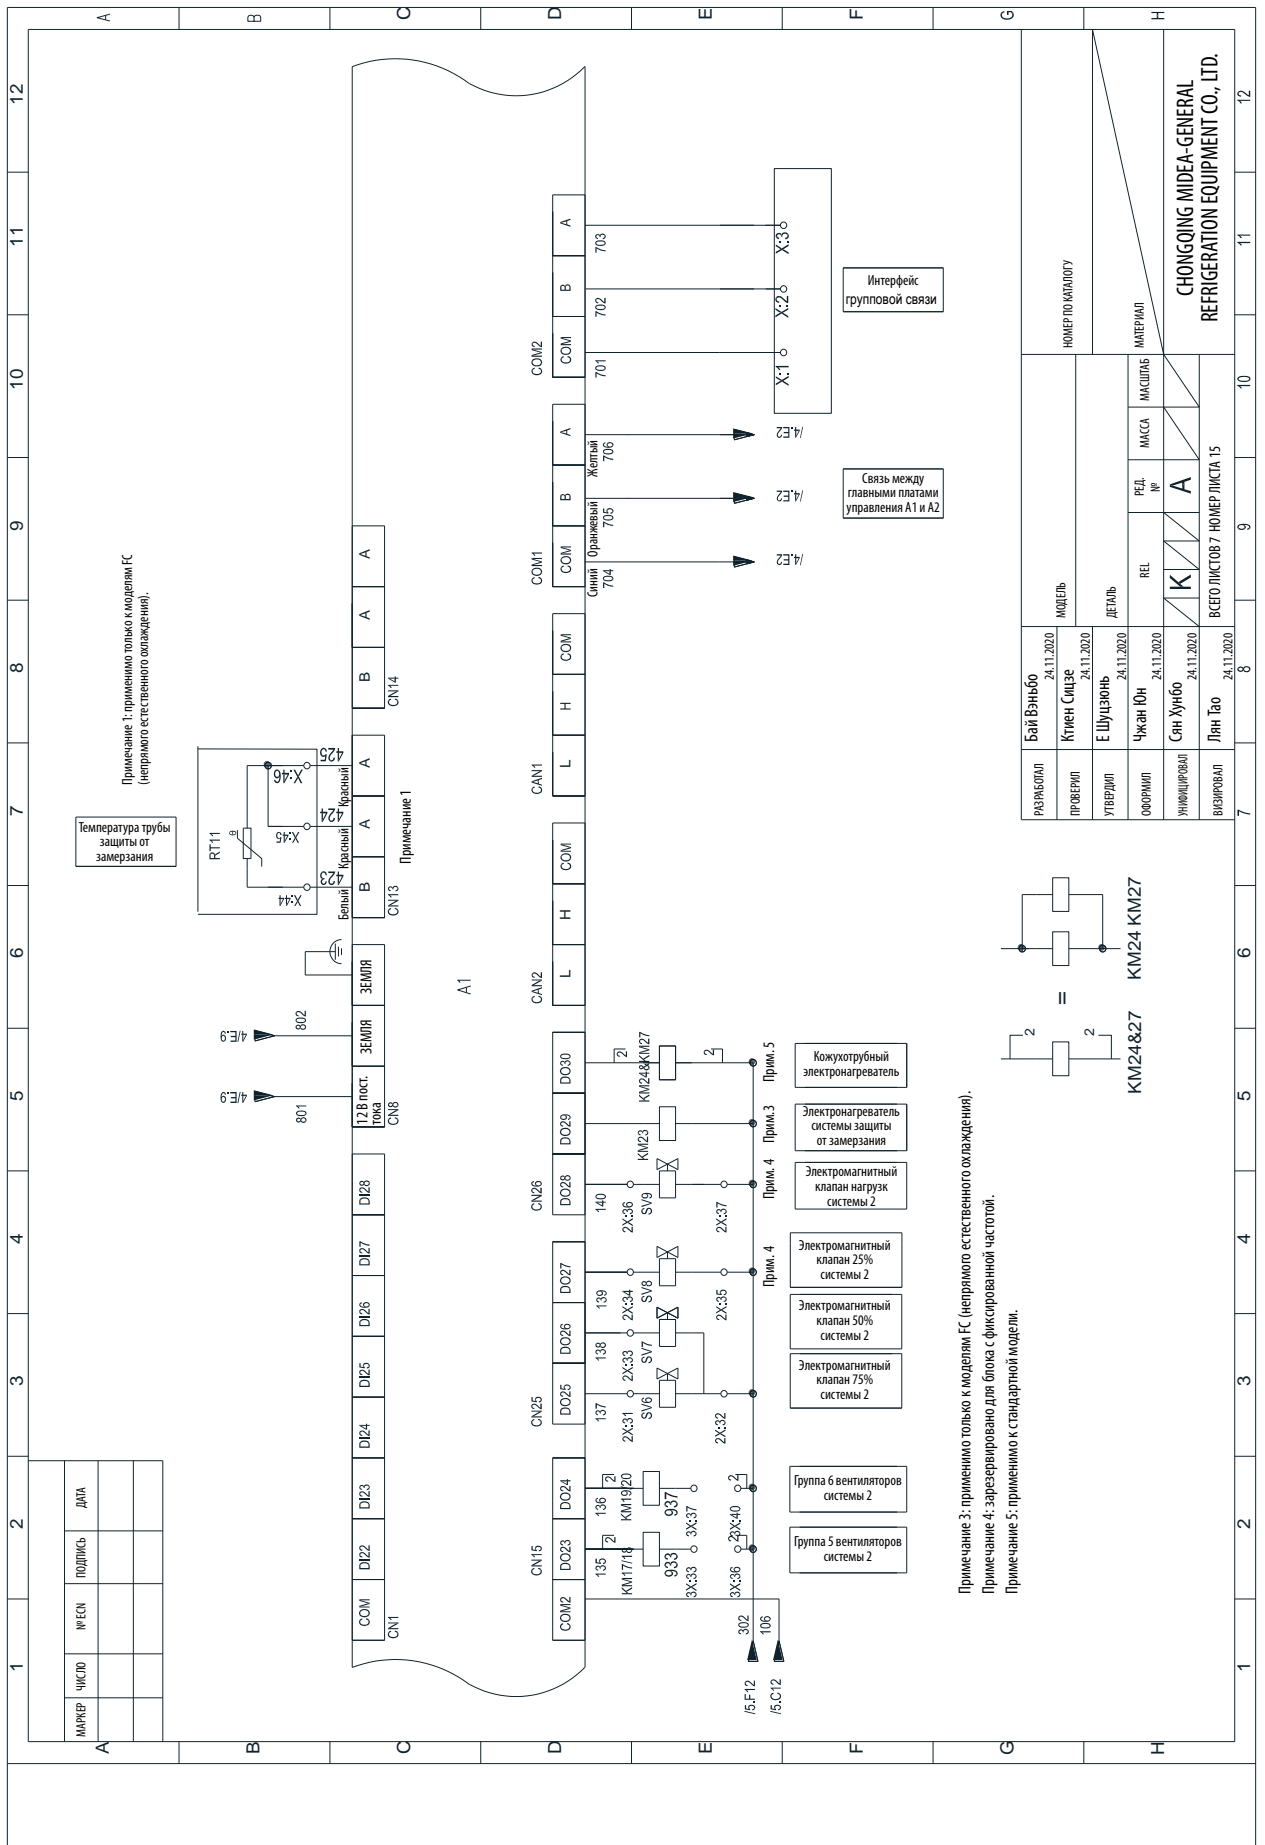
A B C D E F G H

12 11 10 9 8 7 6 5 4 3 2 1

Примечание 1: применимо только к моделям FC (непрямого естественного охлаждения).

Температура трубы защиты от замерзания

RT11

X:44 X:45 X:46

423 424 425

Белый Красный Красный

B A A B A A A

CN13 Примечание 1 CN14

COM DI22 DI23 DI24 DI25 DI26 DI27 DI28 12 В пост. тока ЗЕМЛЯ ЗЕМЛЯ

CN1 CN8

801 802

4/E.9 4/E.9

A1

COM2 DO23 DO24 DO25 DO26 DO27 DO28 DO29 DO30 L H COM L H COM COM B A COM B A

CN15 CN25 CN26 CAN2 CAN1 COM1 COM2

135 136 137 138 139 140

KM17/18 KM19/20 SV6 SV7 SV8 SV9 KM23 KM24&KM27

933 937

3X:33 3X:37 3X:36 3X:40

2X:31 2X:33 2X:34 2X:36 2X:32 2X:35 2X:37

302 106

/5.F12 /5.C12

Синий 704 Оранжевый 705 Желтый 706

/4.E2 /4.E2 /4.E2

701 702 703

X:1 X:2 X:3

Интерфейс групповой связи

Связь между главными платами управления A1 и A2

Группа 5 вентиляторов системы 2

Группа 6 вентиляторов системы 2

Электромагнитный клапан 75% системы 2

Электромагнитный клапан 50% системы 2

Электромагнитный клапан 25% системы 2

Прим. 4

Электромагнитный клапан нагрузк системы 2

Прим. 4

Электронагреватель системы защиты от замерзания

Прим.3

Кожухотрубный электронагреватель

Прим. 5

KM24&27 = KM24 KM27

Примечание 3: применимо только к моделям FC (непрямого естественного охлаждения).
Примечание 4: зарезервировано для блока с фиксированной частотой.
Примечание 5: применимо к стандартной модели.

| МАРКЕР | ЧИСЛО | № ECN | ПОДПИСЬ | ДАТА |
|---|---|---|---|---|

| РАЗРАБОТАЛ | Бай Вэньбо | 24.11.2020 | МОДЕЛЬ | НОМЕР ПО КАТАЛОГУ |
|---|---|---|---|---|
| ПРОВЕРИЛ | Ктиен Сицзе | 24.11.2020 | | |
| УТВЕРДИЛ | Е Шуцзюнь | 24.11.2020 | ДЕТАЛЬ | |
| ОФОРМИЛ | Чжан Юн | 24.11.2020 | REL / РЕД. № / МАССА / МАСШТАБ | МАТЕРИАЛ |
| УНИФИЦИРОВАЛ | Сян Хунбо | 24.11.2020 | K / A | |
| ВИЗИРОВАЛ | Лян Тао | 24.11.2020 | ВСЕГО ЛИСТОВ 7 НОМЕР ЛИСТА 15 | CHONGQING MIDEA-GENERAL REFRIGERATION EQUIPMENT CO., LTD. |